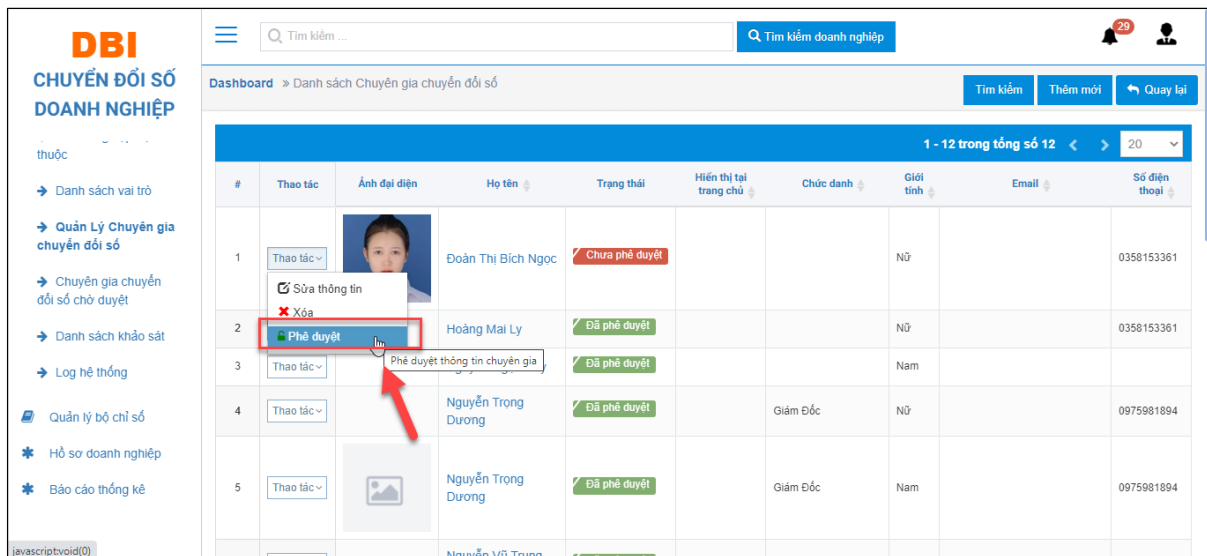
DBI
CHUYỂN ĐỔI SỐ DOANH NGHIỆP

thuộc

Danh sách vai trò

Quản Lý Chuyên gia chuyển đổi số

Chuyên gia chuyển đổi số chờ duyệt

Danh sách khảo sát

Log hệ thống

Quản lý bộ chỉ số

Hồ sơ doanh nghiệp

Báo cáo thống kê

javascript:void(0)

Tìm kiếm ...

Tìm kiếm doanh nghiệp

29

Dashboard » Danh sách Chuyên gia chuyển đổi số

Tìm kiếm
Thêm mới
Quay lại

1 - 12 trong tổng số 12
20

| # | Thao tác | Ảnh đại diện | Họ tên | Trạng thái | Hiển thị tại trang chủ | Chức danh | Giới tính | Email | Số điện thoại |
|---|---|---|---|---|---|---|---|---|---|
| 1 | Thao tác | | Đoàn Thị Bích Ngọc | Chưa phê duyệt | | | Nữ | | 0358153361 |
| 2 | | | Hoàng Mai Ly | Đã phê duyệt | | | Nữ | | 0358153361 |
| 3 | Thao tác | | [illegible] | Đã phê duyệt | | | Nam | | |
| 4 | Thao tác | | Nguyễn Trọng Dương | Đã phê duyệt | | Giám Đốc | Nữ | | 0975981894 |
| 5 | Thao tác | | Nguyễn Trọng Dương | Đã phê duyệt | | Giám Đốc | Nam | | 0975981894 |

Sửa thông tin
Xóa
Phê duyệt
Phê duyệt thông tin chuyên gia

Nguyễn Vũ Trung